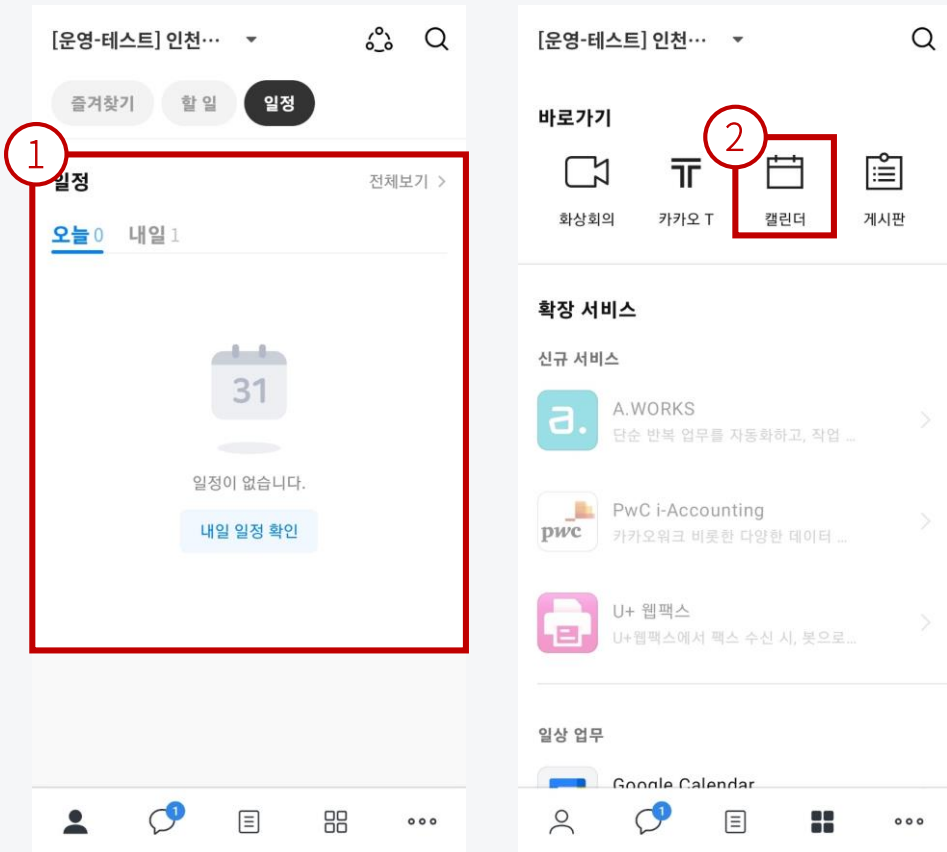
[운영-테스트] 인천⋯

즐겨찾기 할 일 일정

1

일정 전체보기 >

오늘 0 내일 1

31

일정이 없습니다.

내일 일정 확인

1

[운영-테스트] 인천⋯

바로가기

2

화상회의 카카오 T 캘린더 게시판

확장 서비스

신규 서비스

A.WORKS
단순 반복 업무를 자동화하고, 작업 ...

PwC i-Accounting
카카오워크 비롯한 다양한 데이터 ...

U+ 웹팩스
U+웹팩스에서 팩스 수신 시, 봇으로...

일상 업무

Google Calendar

1